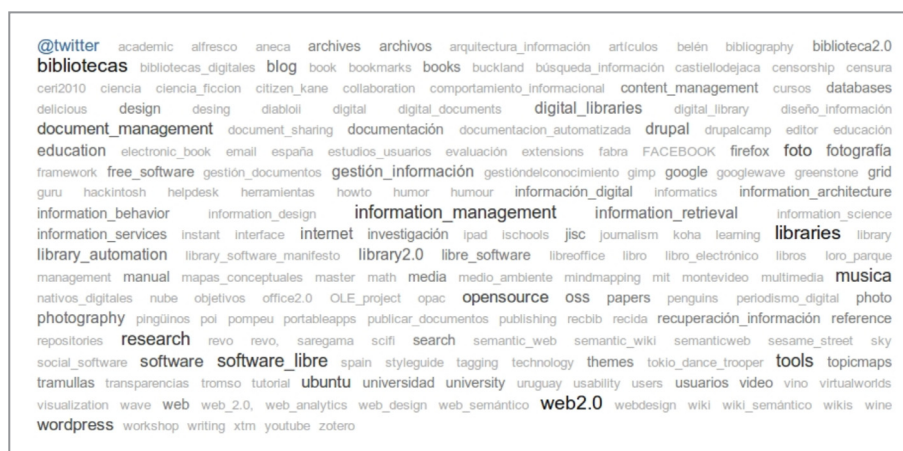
@twitter academic alfresco aneca archives archivos arquitectura_información artículos belén bibliography biblioteca2.0 bibliotecas bibliotecas_digitales blog book bookmarks books buckland búsqueda_información castiellodejaca censorship censura ceri2010 ciencia ciencia_ficcion citizen_kane collaboration comportamiento_informacional content_management cursos databases delicious design desing diabloii digital digital_documents digital_libraries digital_library diseño_información document_management document_sharing documentación documentacion_automatizada drupal drupalcamp editor educación education electronic_book email españa estudios_usuarios evaluación extensions fabra FACEBOOK firefox foto fotografía framework free_software gestión_documentos gestión_información gestióndelconocimiento gimp google googlewave greenstone grid guru hackintosh helpdesk herramientas howto humor humour información_digital informatics information_architecture information_behavior information_design information_management information_retrieval information_science information_services instant interface internet investigación ipad ischools jisc journalism koha learning libraries library library_automation library_software_manifesto library2.0 libre_software libreoffice libro libro_electrónico libros loro_parque management manual mapas_conceptuales master math media medio_ambiente mindmapping mit montevideo multimedia musica nativos_digitales nube objetivos office2.0 OLE_project opac opensource oss papers penguins periodismo_digital photo photography pingüinos poi pompeu portableapps publicar_documentos publishing recbib recida recuperación_información reference repositories research revo revo, saregama scifi search semantic_web semantic_wiki semanticweb sesame_street sky social_software software software_libre spain styleguide tagging technology themes tokio_dance_trooper tools topicmaps tramullas transparencias tromso tutorial ubuntu universidad university uruguay usability users usuarios video vino virtualworlds visualization wave web web_2.0, web_analytics web_design web_semántico web2.0 webdesign wiki wiki_semántico wikis wine wordpress workshop writing xtm youtube zotero